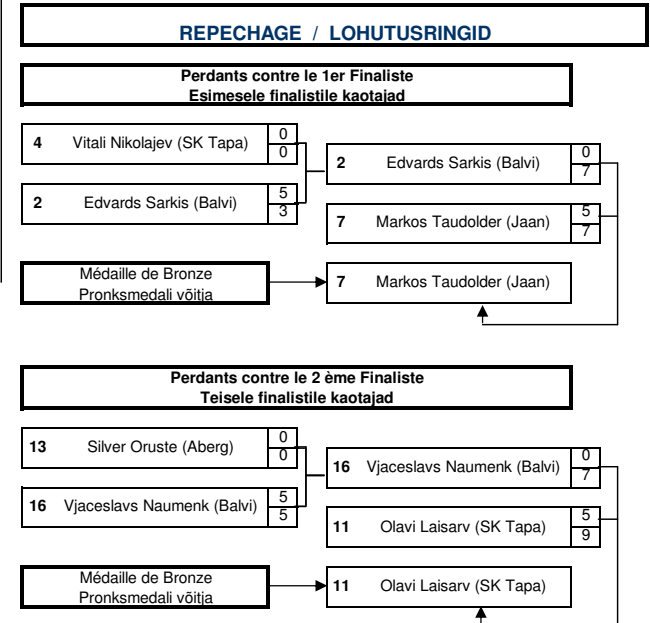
REPECHAGE / LOHUTUSRINGID

Perdants contre le 1er Finaliste
Esimesele finalistile kaotajad

4 Vitali Nikolajev (SK Tapa) 0 0

2 Edvards Sarkis (Balvi) 5 3

2 Edvards Sarkis (Balvi) 0 7

7 Markos Taudolder (Jaan) 5 7

Médaille de Bronze
Pronksmedali võitja

7 Markos Taudolder (Jaan)

Perdants contre le 2 ème Finaliste
Teisele finalistile kaotajad

13 Silver Oruste (Aberg) 0 0

16 Vjaceslavs Naumenk (Balvi) 5 5

16 Vjaceslavs Naumenk (Balvi) 0 7

11 Olavi Laisarv (SK Tapa) 5 9

Médaille de Bronze
Pronksmedali võitja

11 Olavi Laisarv (SK Tapa)